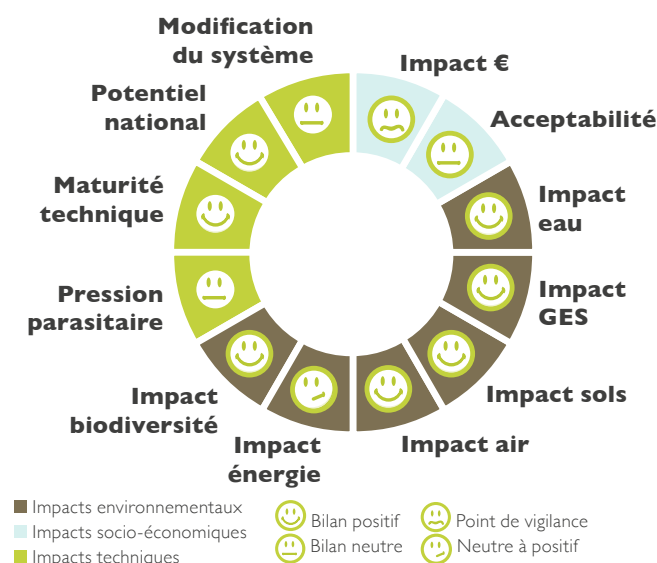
Modification du système

Impact €

Acceptabilité

Impact eau

Impact GES

Impact sols

Impact air

Impact énergie

Impact biodiversité

Pression parasitaire

Maturité technique

Potentiel national

Impacts environnementaux
Impacts socio-économiques
Impacts techniques

Bilan positif
Bilan neutre
Point de vigilance
Neutre à positif